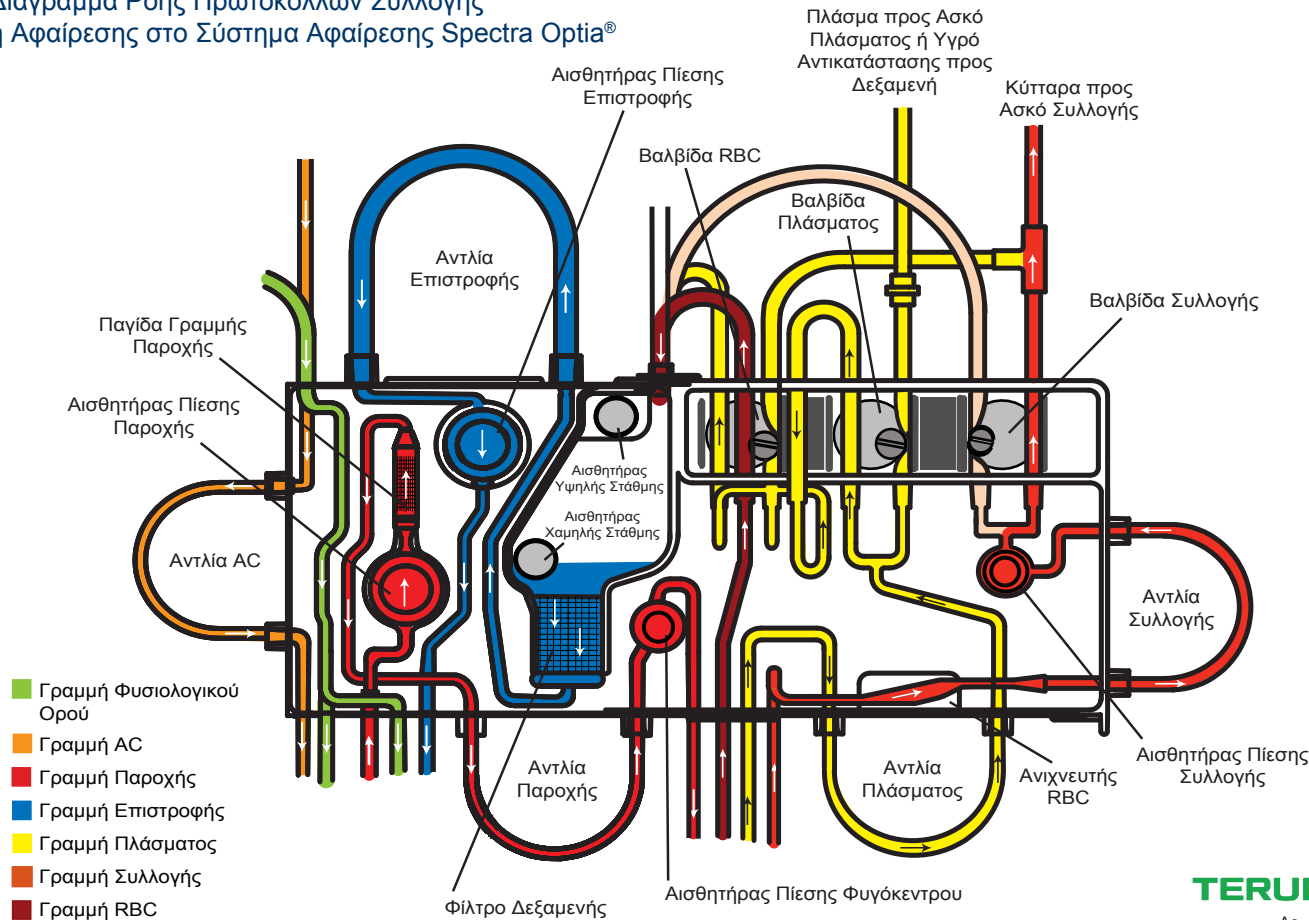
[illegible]ιάγραμμα Ροής Πρωτοκόλλων Συλλογής
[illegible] Αφαίρεσης στο Σύστημα Αφαίρεσης Spectra Optia®

Πλάσμα προς Ασκό Πλάσματος ή Υγρό Αντικατάστασης προς Δεξαμενή

Αισθητήρας Πίεσης Επιστροφής

Κύτταρα προς Ασκό Συλλογής

Βαλβίδα RBC

Βαλβίδα Πλάσματος

Αντλία Επιστροφής

Βαλβίδα Συλλογής

Παγίδα Γραμμής Παροχής

Αισθητήρας Πίεσης Παροχής

Αισθητήρας Υψηλής Στάθμης

Αισθητήρας Χαμηλής Στάθμης

Αντλία AC

Αντλία Συλλογής

Γραμμή Φυσιολογικού Ορού
Γραμμή AC
Γραμμή Παροχής
Γραμμή Επιστροφής
Γραμμή Πλάσματος
Γραμμή Συλλογής
Γραμμή RBC

Αντλία Παροχής

Αντλία Πλάσματος

Ανιχνευτής RBC

Αισθητήρας Πίεσης Συλλογής

Φίλτρο Δεξαμενής

Αισθητήρας Πίεσης Φυγόκεντρου

TERU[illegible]